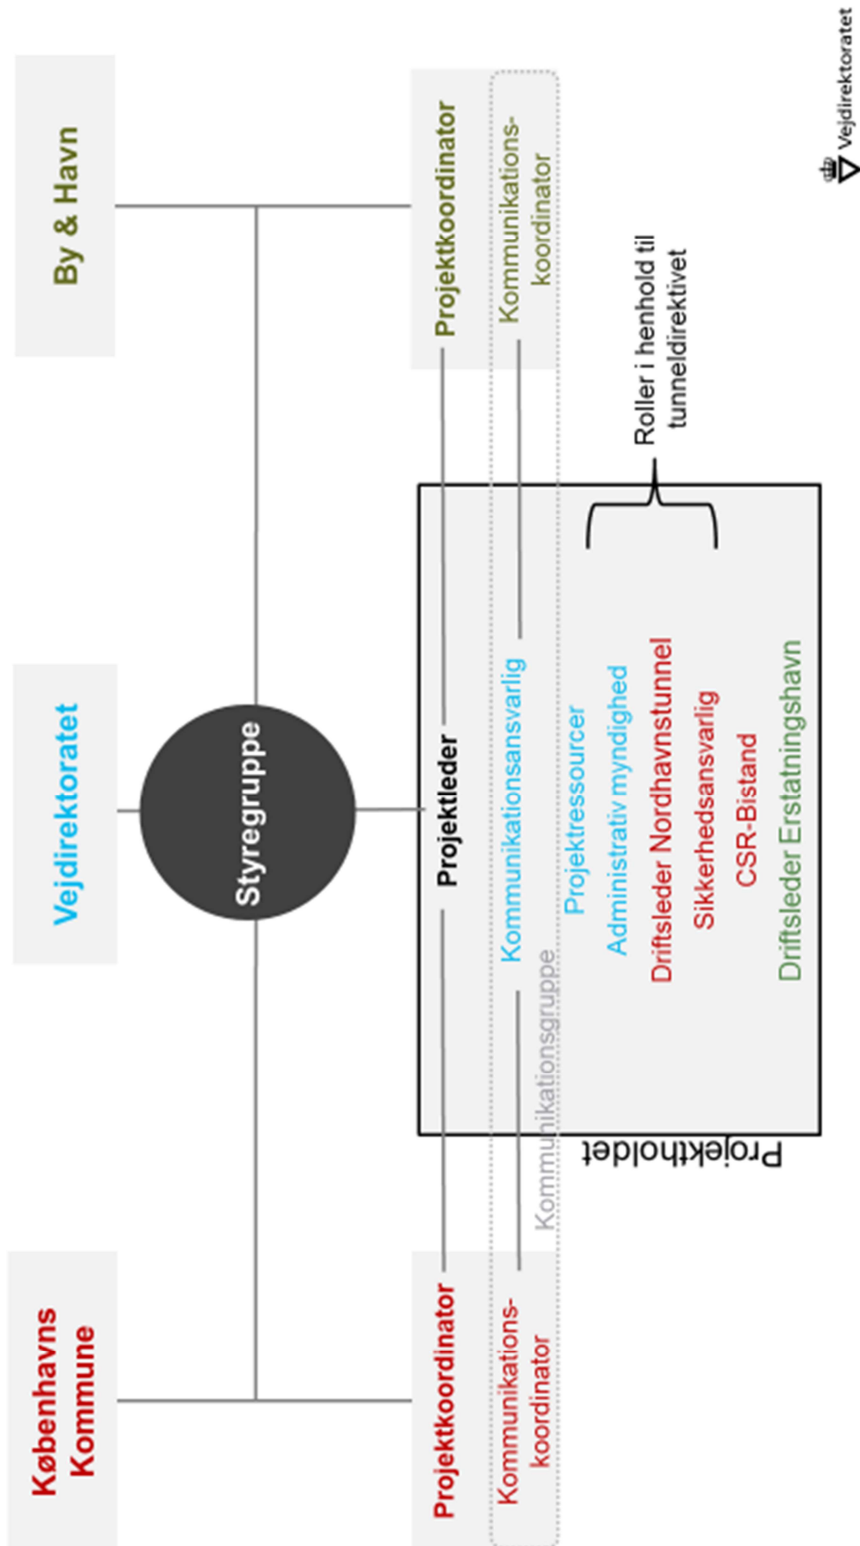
Københavns Kommune

Vejdirektoratet

By & Havn

Styregruppe

Projektkoordinator

Kommunikations-koordinator

Projektleder

Kommunikationsansvarlig

Kommunikationsgruppe

Projektkoordinator

Kommunikations-koordinator

Projektressourcer

Administrativ myndighed

Driftsleder Nordhavnstunnel

Sikkerhedsansvarlig

CSR-Bistand

Driftsleder Erstatningshavn

Projektholdet

Roller i henhold til tunneldirektivet

Vejdirektoratet